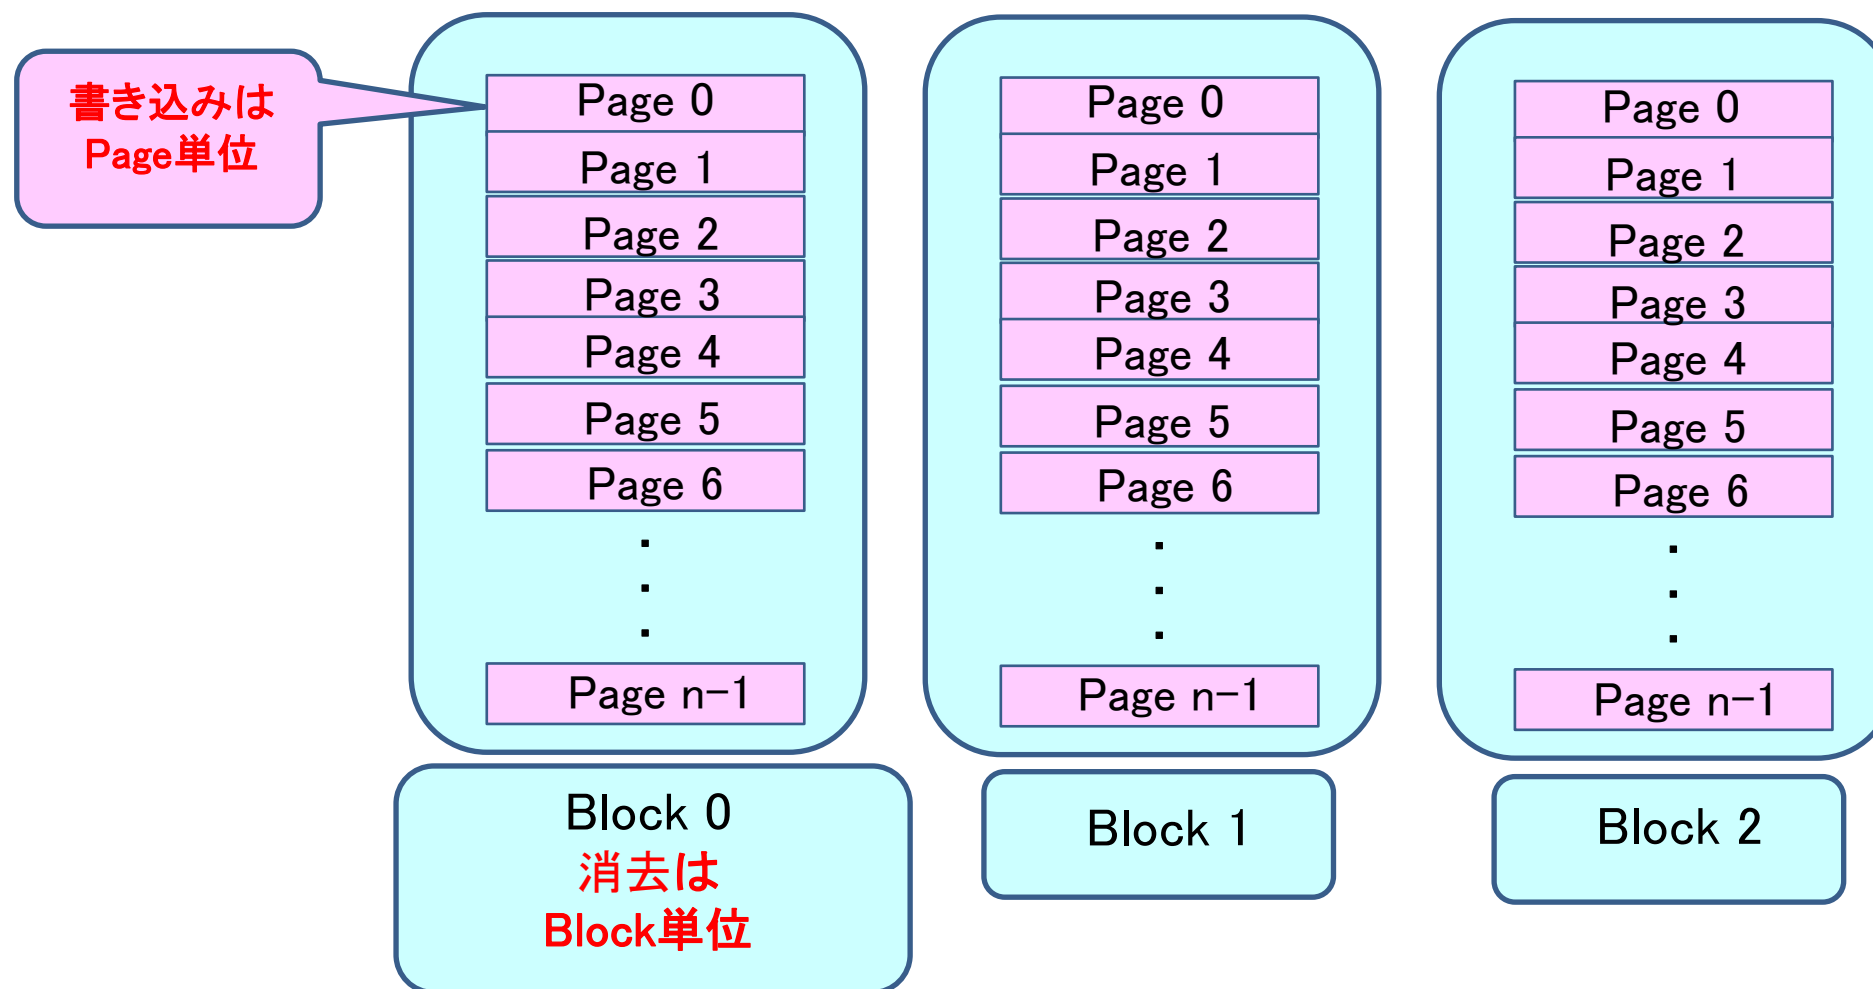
書き込みは
Page単位

Page 0
Page 1
Page 2
Page 3
Page 4
Page 5
Page 6
.
.
.
Page n-1

Block 0
消去は
Block単位

Page 0
Page 1
Page 2
Page 3
Page 4
Page 5
Page 6
.
.
.
Page n-1

Block 1

Page 0
Page 1
Page 2
Page 3
Page 4
Page 5
Page 6
.
.
.
Page n-1

Block 2